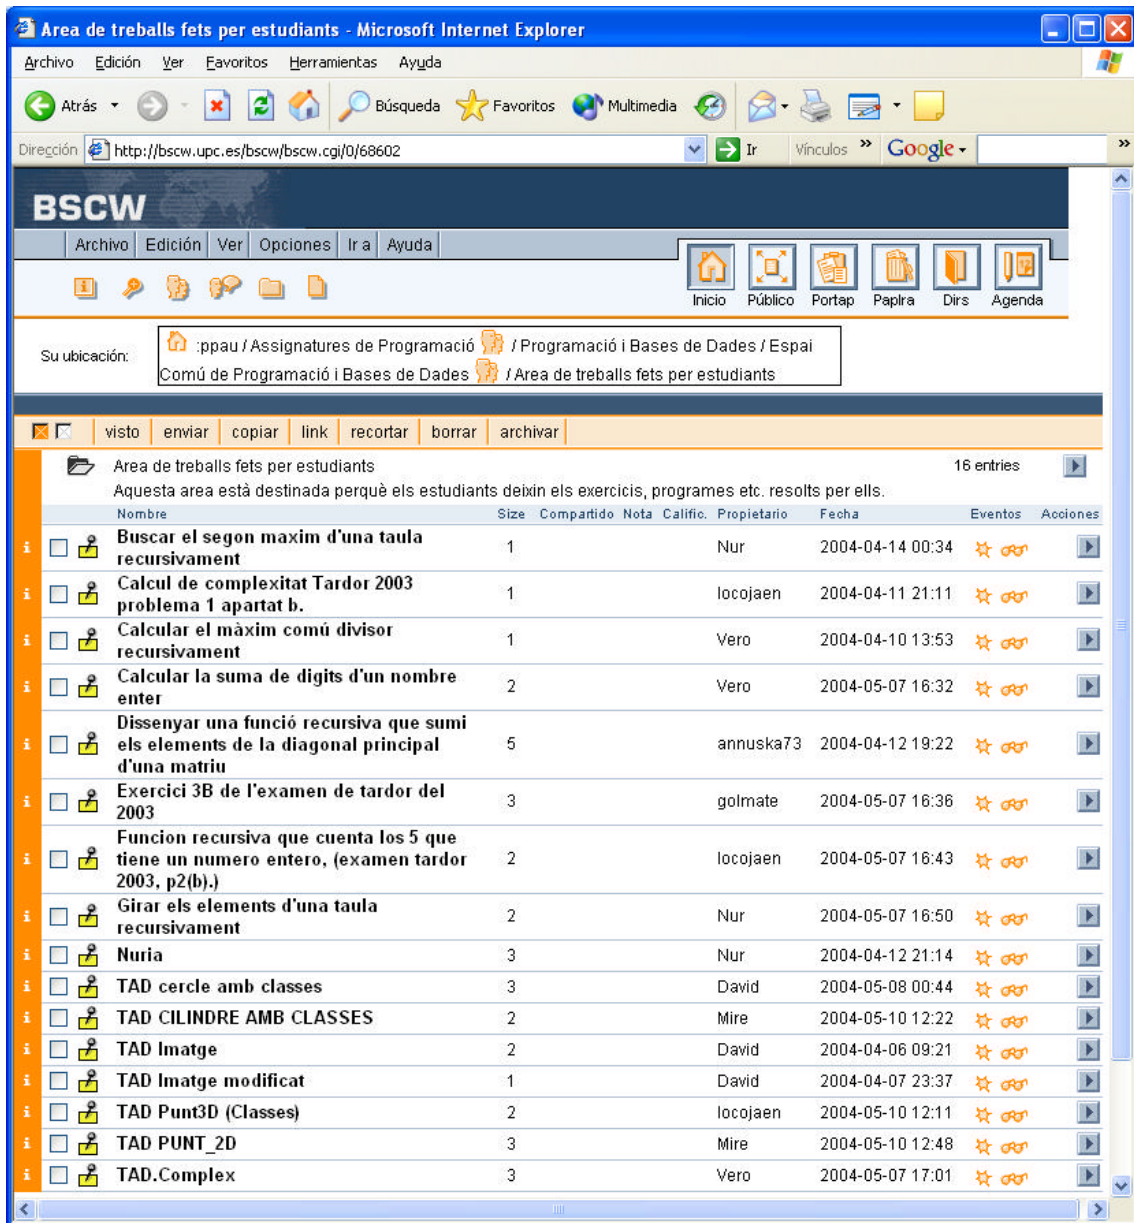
Area de treballs fets per estudiants - Microsoft Internet Explorer

Archivo Edición Ver Favoritos Herramientas Ayuda

Atrás Búsqueda Favoritos Multimedia

Dirección http://bscw.upc.es/bscw/bscw.cgi/0/68602 Ir Vínculos Google

BSCW

Archivo Edición Ver Opciones Ir a Ayuda

Inicio Público Portap Paplra Dirs Agenda

Su ubicación: :ppau / Assignatures de Programació / Programació i Bases de Dades / Espai Comú de Programació i Bases de Dades / Area de treballs fets per estudiants

visto enviar copiar link recortar borrar archivar

Area de treballs fets per estudiants 16 entries

Aquesta area està destinada perquè els estudiants deixin els exercicis, programes etc. resolts per ells.

| Nombre | Size | Compartido | Nota | Calific. | Propietario | Fecha | Eventos | Acciones |
|---|---|---|---|---|---|---|---|---|
| Buscar el segon maxim d'una taula recursivament | 1 | | | | Nur | 2004-04-14 00:34 | | |
| Calcul de complexitat Tardor 2003 problema 1 apartat b. | 1 | | | | locojaen | 2004-04-11 21:11 | | |
| Calcular el màxim comú divisor recursivament | 1 | | | | Vero | 2004-04-10 13:53 | | |
| Calcular la suma de digits d'un nombre enter | 2 | | | | Vero | 2004-05-07 16:32 | | |
| Dissenyar una funció recursiva que sumi els elements de la diagonal principal d'una matriu | 5 | | | | annuska73 | 2004-04-12 19:22 | | |
| Exercici 3B de l'examen de tardor del 2003 | 3 | | | | golmate | 2004-05-07 16:36 | | |
| Funcion recursiva que cuenta los 5 que tiene un numero entero, (examen tardor 2003, p2(b).) | 2 | | | | locojaen | 2004-05-07 16:43 | | |
| Girar els elements d'una taula recursivament | 2 | | | | Nur | 2004-05-07 16:50 | | |
| Nuria | 3 | | | | Nur | 2004-04-12 21:14 | | |
| TAD cercle amb classes | 3 | | | | David | 2004-05-08 00:44 | | |
| TAD CILINDRE AMB CLASSES | 2 | | | | Mire | 2004-05-10 12:22 | | |
| TAD Imatge | 2 | | | | David | 2004-04-06 09:21 | | |
| TAD Imatge modificat | 1 | | | | David | 2004-04-07 23:37 | | |
| TAD Punt3D (Classes) | 2 | | | | locojaen | 2004-05-10 12:11 | | |
| TAD PUNT_2D | 3 | | | | Mire | 2004-05-10 12:48 | | |
| TAD.Complex | 3 | | | | Vero | 2004-05-07 17:01 | | |